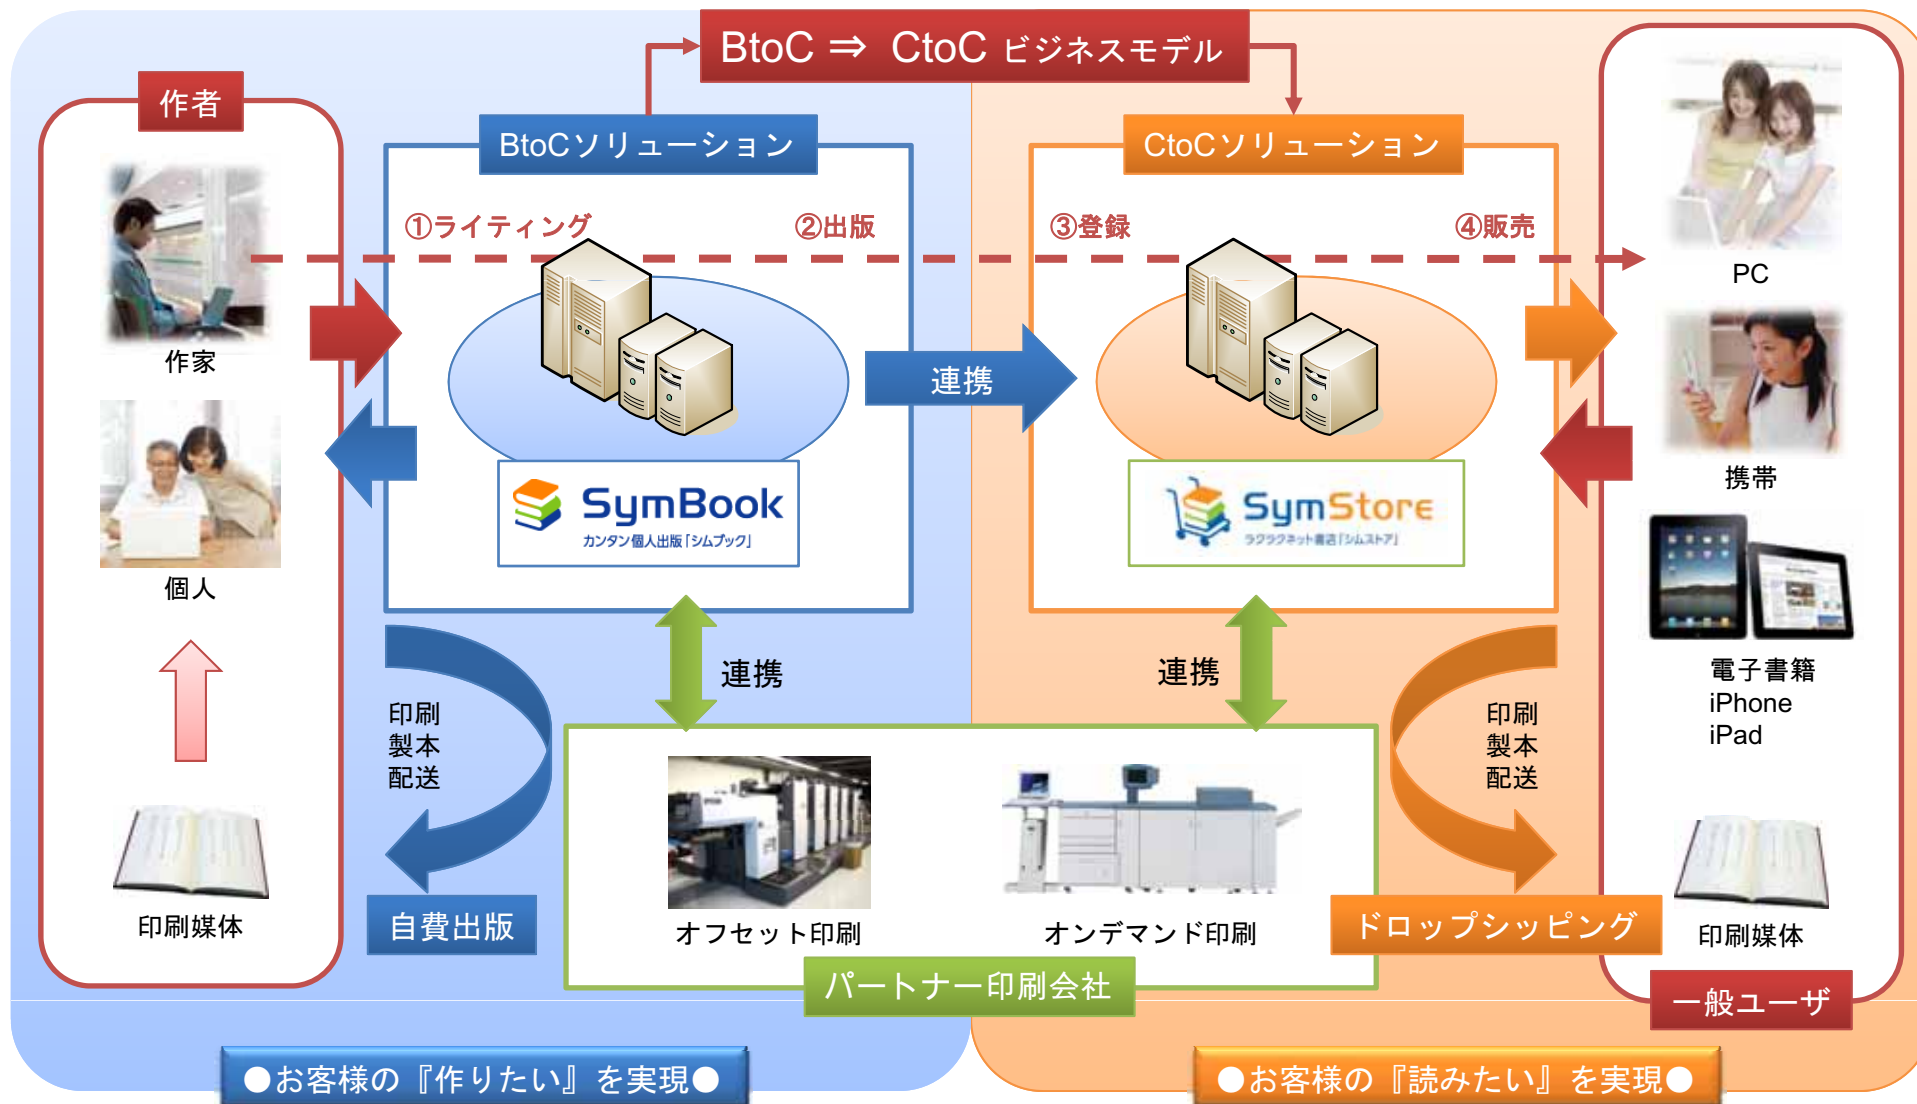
BtoC ⇒ CtoC ビジネスモデル

作者

作家

個人

印刷媒体

BtoCソリューション

①ライティング

②出版

SymBook
カンタン個人出版「シムブック」

連携

CtoCソリューション

③登録

④販売

SymStore
ラクラクネット書店「シムストア」

PC

携帯

電子書籍
iPhone
iPad

印刷媒体

一般ユーザ

印刷
製本
配送

自費出版

連携

連携

オフセット印刷

オンデマンド印刷

パートナー印刷会社

印刷
製本
配送

ドロップシッピング

●お客様の『作りたい』を実現●

●お客様の『読みたい』を実現●